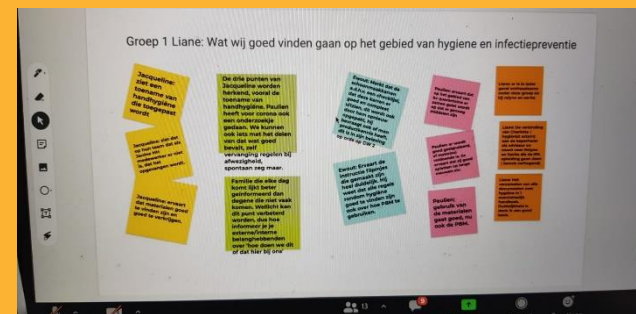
Groep 1 Liane: Wat wij goed vinden gaan op het gebied van hygiene en infectiepreventie

Jacqueline: ziet een toename van handhygiëne die toegepast wordt

Jacqueline: ziet dat er fors meer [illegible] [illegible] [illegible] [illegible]

Jacqueline: ervaart dat materialen goed te vinden zijn en goed te verkrijgen.

De drie punten van Jacqueline worden herkend, vooral de toename van handhygiëne. Paulien heeft voor corona ook een onderzoekje gedaan. We kunnen ook iets met het delen van dat wat goed bevalt, zelf vervangende regelen bij afwezigheid, spontaan zeg maar.

Familie die elke dag komt lijkt beter geinformeerd dan degene die niet vaak komen. Wellicht kan dit punt verbeterd worden, dus hoe informeer je je externe/interne belanghebbenden over hoe doen we dit of dat hier bij ons

Ewout: Merkt dat de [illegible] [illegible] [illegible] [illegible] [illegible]

Ewout: Ervaart de instructie filmpjes als gemakkelijk en duidelijk. Hij weet dat alle regels rondom de hygiëne goed te vinden zijn ook over hoe PBM te gebruiken.

Paulien: ervaart dat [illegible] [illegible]

Paulien: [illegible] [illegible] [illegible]

Paulien: gebruik van de materialen gaat goed, ook de PBMs.

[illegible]

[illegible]

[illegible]